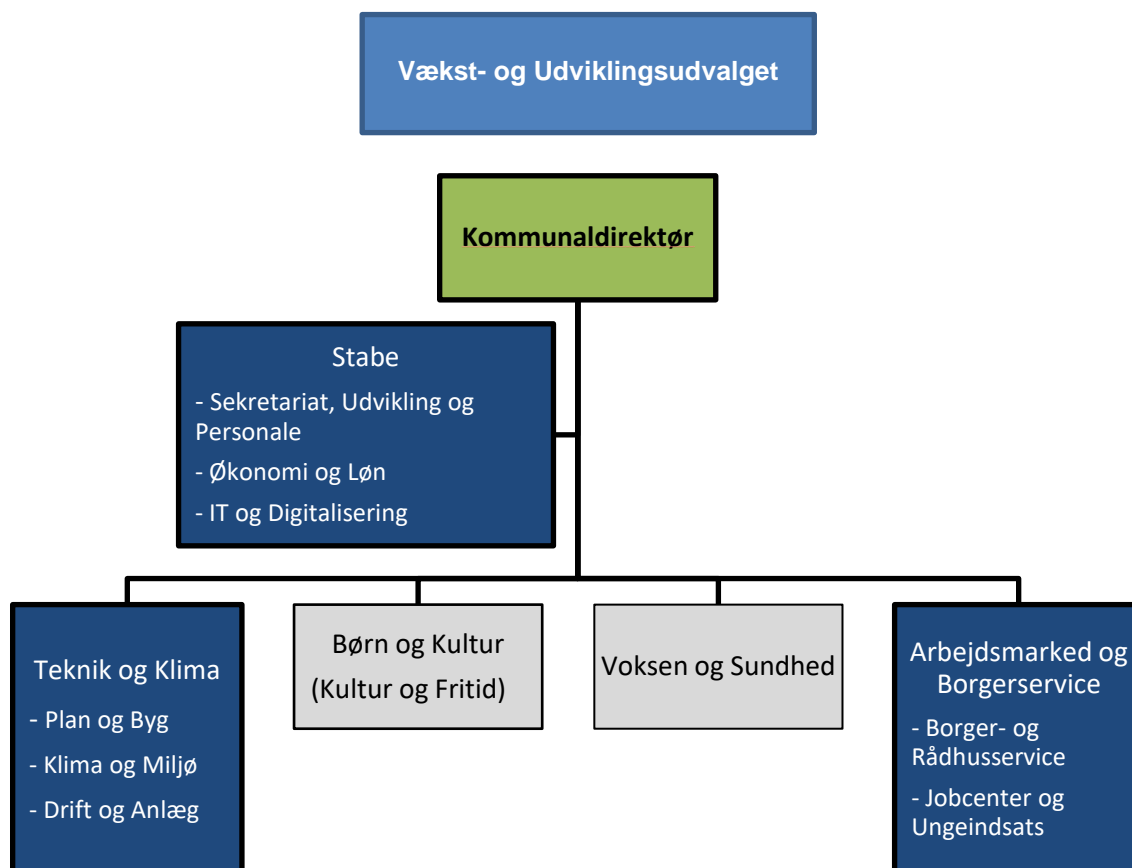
Vækst- og Udviklingsudvalget

Kommunaldirektør

Stabe

- Sekretariat, Udvikling og Personale

- Økonomi og Løn

- IT og Digitalisering

Teknik og Klima

- Plan og Byg

- Klima og Miljø

- Drift og Anlæg

Børn og Kultur (Kultur og Fritid)

Voksen og Sundhed

Arbejdsmarked og Borgerservice

- Borger- og Rådhusservice

- Jobcenter og Ungeindsats